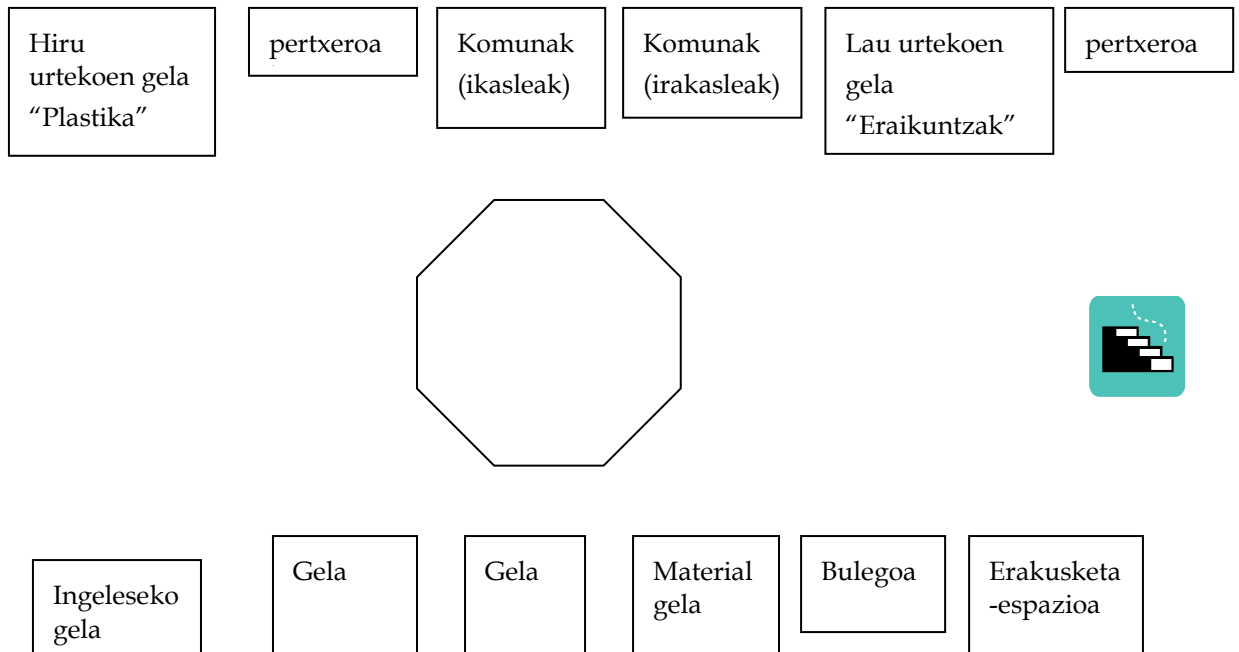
Hiru urtekoen gela “Plastika”

pertxeroa

Komunak (ikasleak)

Komunak (irakasleak)

Lau urtekoen gela “Eraikuntzak”

pertxeroa

Ingeleseko gela

Gela

Gela

Material gela

Bulegoa

Erakusketa -espazioa